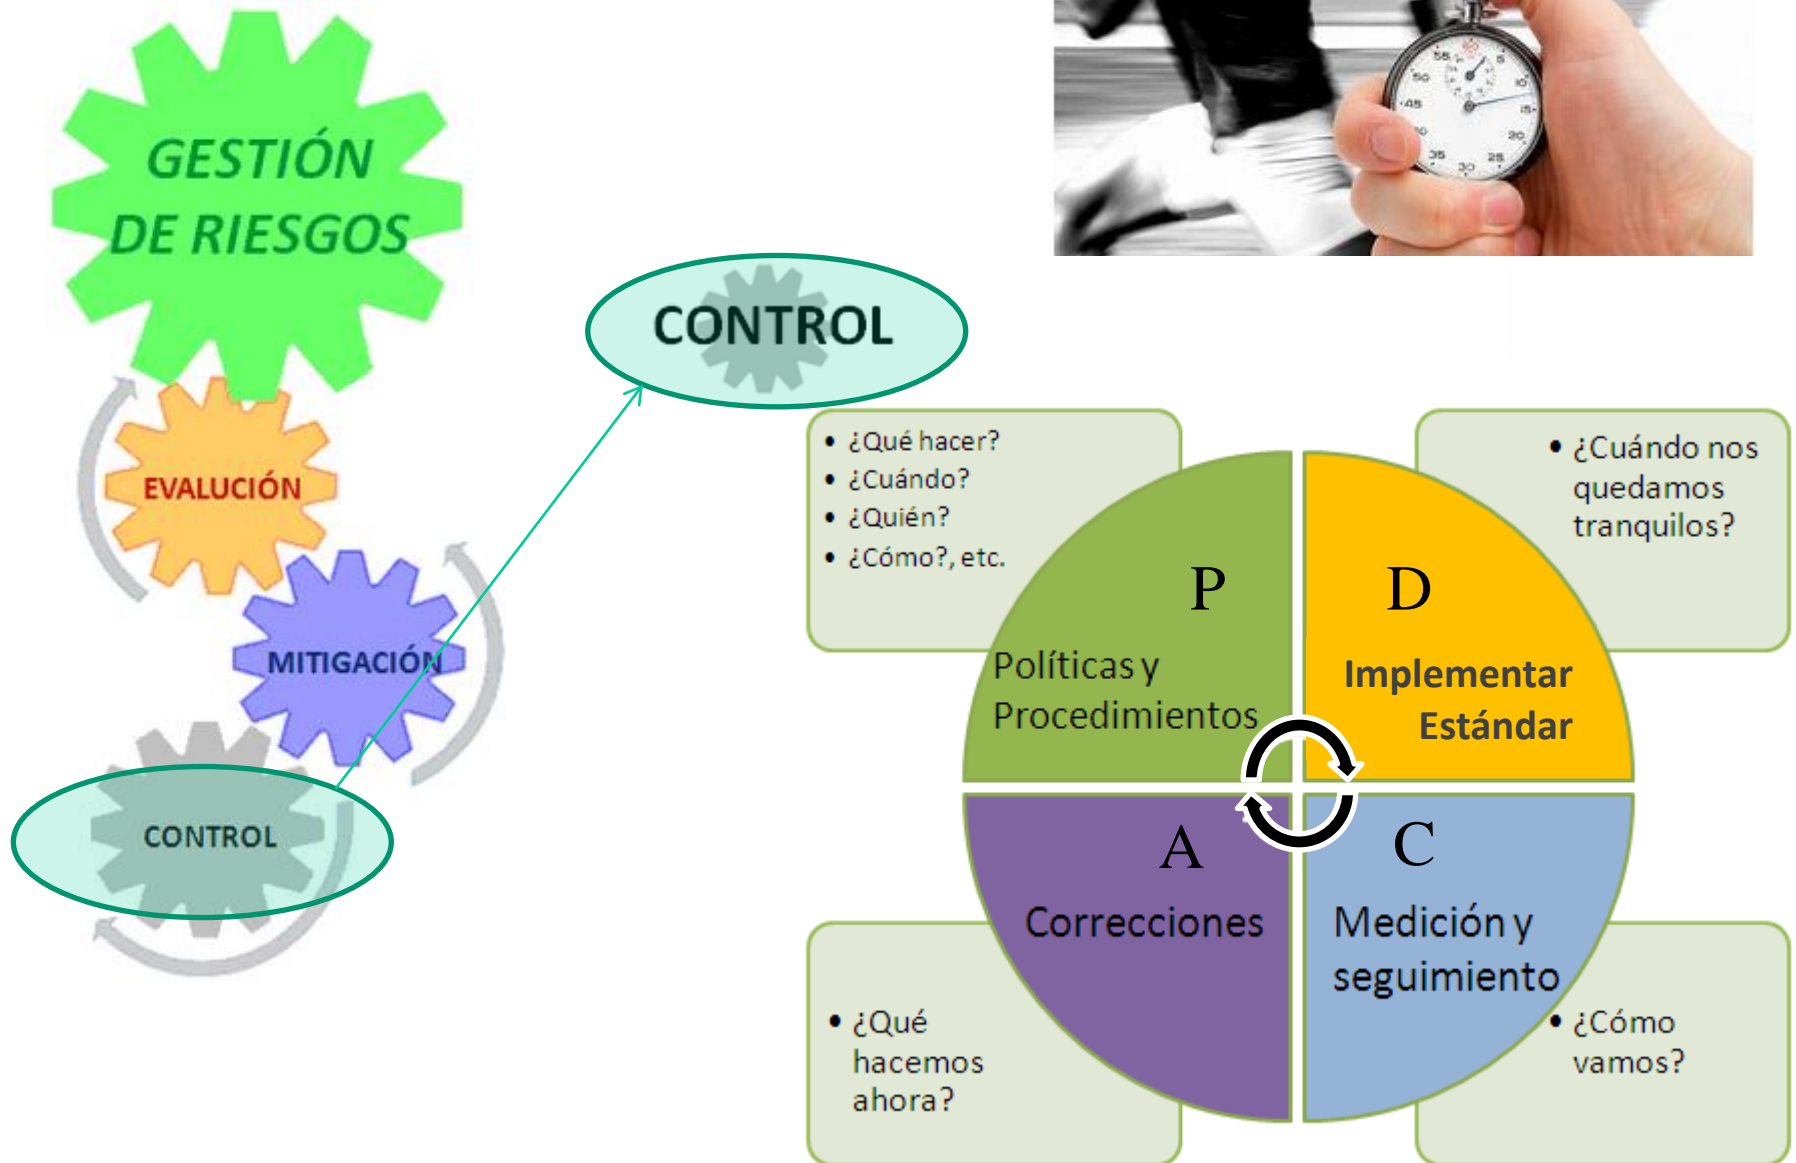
GESTIÓN DE RIESGOS

EVALUCIÓN

MITIGACIÓN

CONTROL

CONTROL

- ¿Qué hacer?
- ¿Cuándo?
- ¿Quién?
- ¿Cómo?, etc.

- ¿Cuándo nos quedamos tranquilos?

P

Políticas y Procedimientos

D

Implementar Estándar

A

Correcciones

C

Medición y seguimiento

- ¿Qué hacemos ahora?

- ¿Cómo vamos?